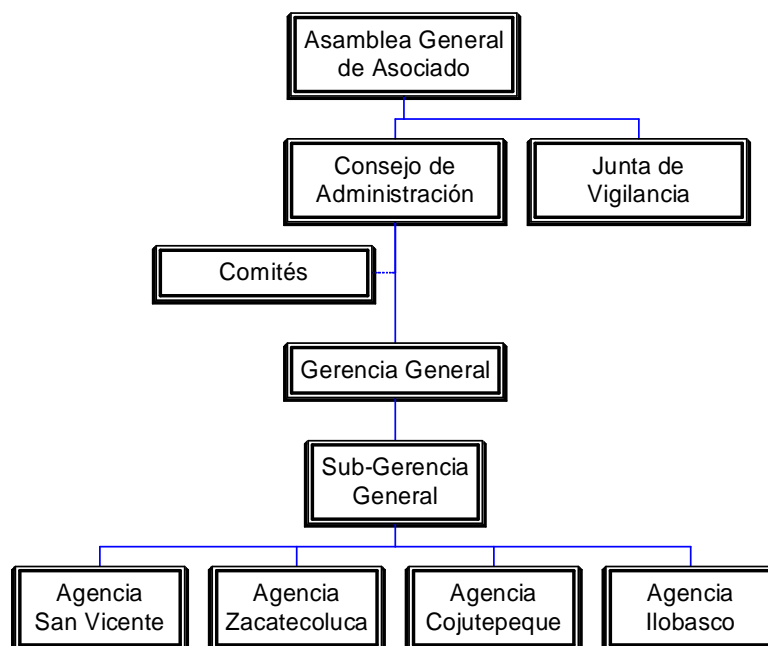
Asamblea General de Asociado

Consejo de Administración

Junta de Vigilancia

Comités

Gerencia General

Sub-Gerencia General

Agencia San Vicente

Agencia Zacatecoluca

Agencia Cojutepeque

Agencia Ilobasco